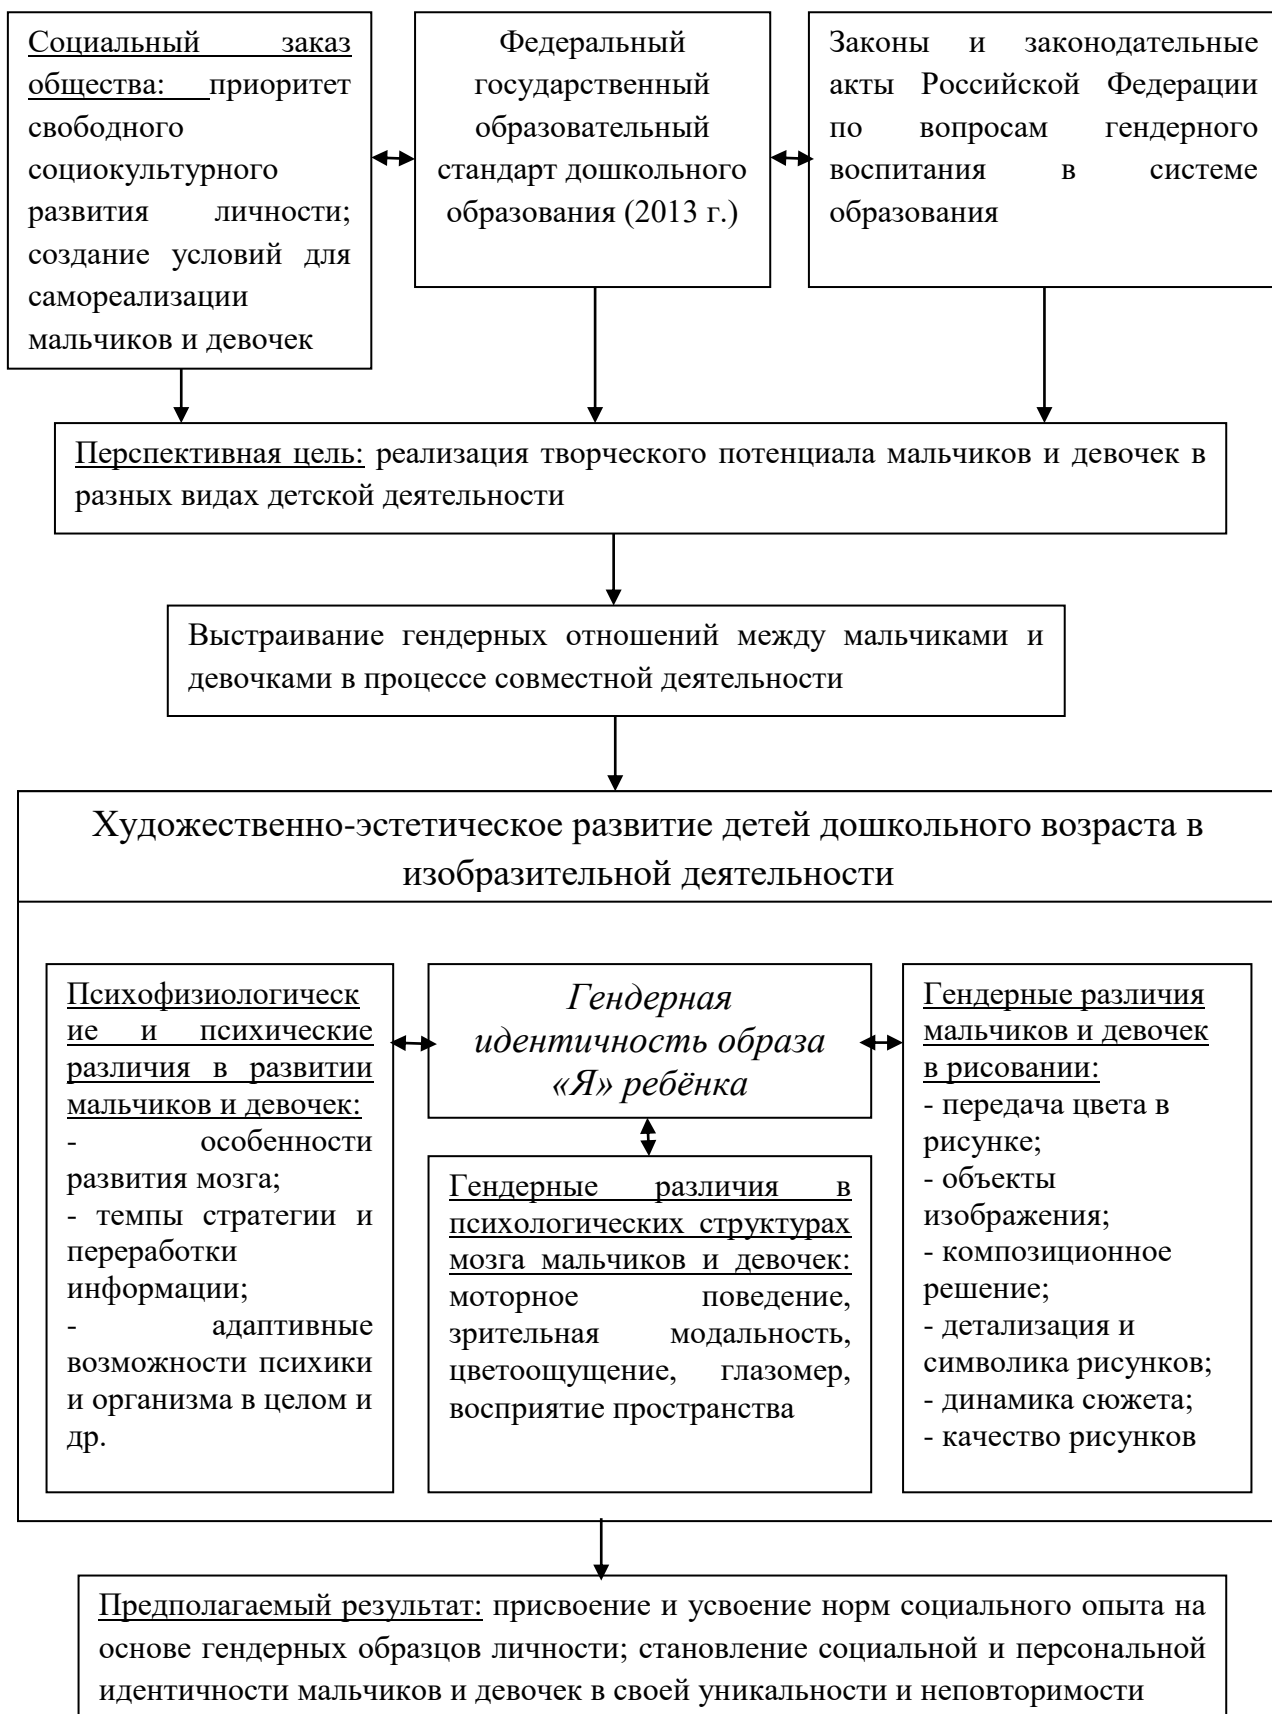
Социальный заказ общества: приоритет свободного социокультурного развития личности; создание условий для самореализации мальчиков и девочек

Федеральный государственный образовательный стандарт дошкольного образования (2013 г.)

Законы и законодательные акты Российской Федерации по вопросам гендерного воспитания в системе образования

Перспективная цель: реализация творческого потенциала мальчиков и девочек в разных видах детской деятельности

Выстраивание гендерных отношений между мальчиками и девочками в процессе совместной деятельности

Художественно-эстетическое развитие детей дошкольного возраста в изобразительной деятельности

Психофизиологические и психические различия в развитии мальчиков и девочек:
- особенности развития мозга;
- темпы стратегии и переработки информации;
- адаптивные возможности психики и организма в целом и др.

Гендерная идентичность образа «Я» ребёнка

Гендерные различия в психологических структурах мозга мальчиков и девочек: моторное поведение, зрительная модальность, цветоощущение, глазомер, восприятие пространства

Гендерные различия мальчиков и девочек в рисовании:
- передача цвета в рисунке;
- объекты изображения;
- композиционное решение;
- детализация и символика рисунков;
- динамика сюжета;
- качество рисунков

Предполагаемый результат: присвоение и усвоение норм социального опыта на основе гендерных образцов личности; становление социальной и персональной идентичности мальчиков и девочек в своей уникальности и неповторимости